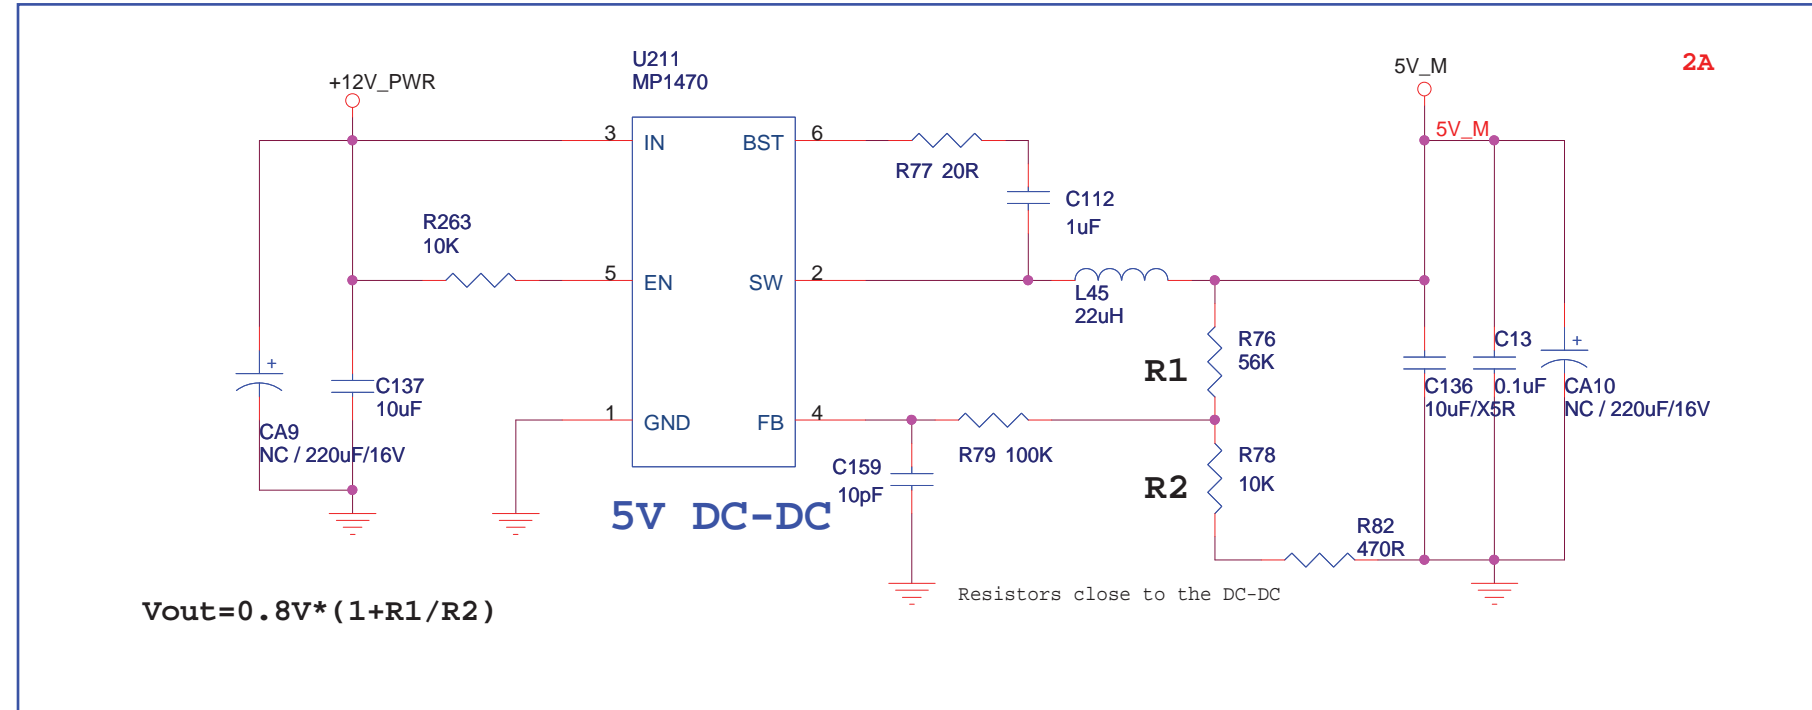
U211
MP1470

+12V_PWR

2A

5V_M

5V_M

3 IN
BST 6
R77 20R
C112
1uF

R263
10K

5 EN
SW 2
L45
22uH

R76
56K
R1

C13
+
C136
10uF/X5R
0.1uF
CA10
NC / 220uF/16V

+
C137
10uF
CA9
NC / 220uF/16V

1 GND
FB 4
R79 100K
C159
10pF

R78
10K
R2

5V DC-DC

R82
470R

Resistors close to the DC-DC

Vout=0.8V*(1+R1/R2)